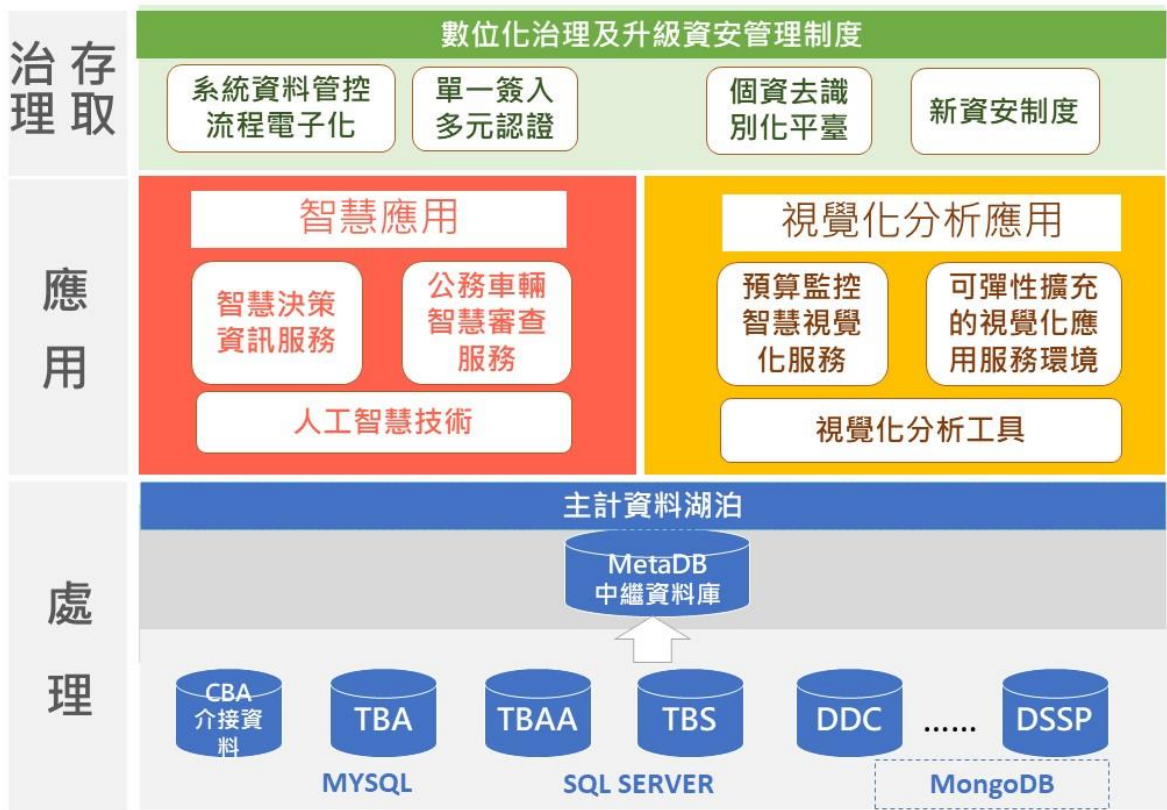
治理 存取

數位化治理及升級資安管理制度

系統資料管控流程電子化

單一簽入多元認證

個資去識別化平臺

新資安制度

應用

智慧應用

智慧決策資訊服務

公務車輛智慧審查服務

人工智慧技術

視覺化分析應用

預算監控智慧視覺化服務

可彈性擴充的視覺化應用服務環境

視覺化分析工具

處理

主計資料湖泊

MetaDB 中繼資料庫

CBA 介接資料

TBA

TBAA

TBS

DDC

......

DSSP

MYSQL

SQL SERVER

MongoDB